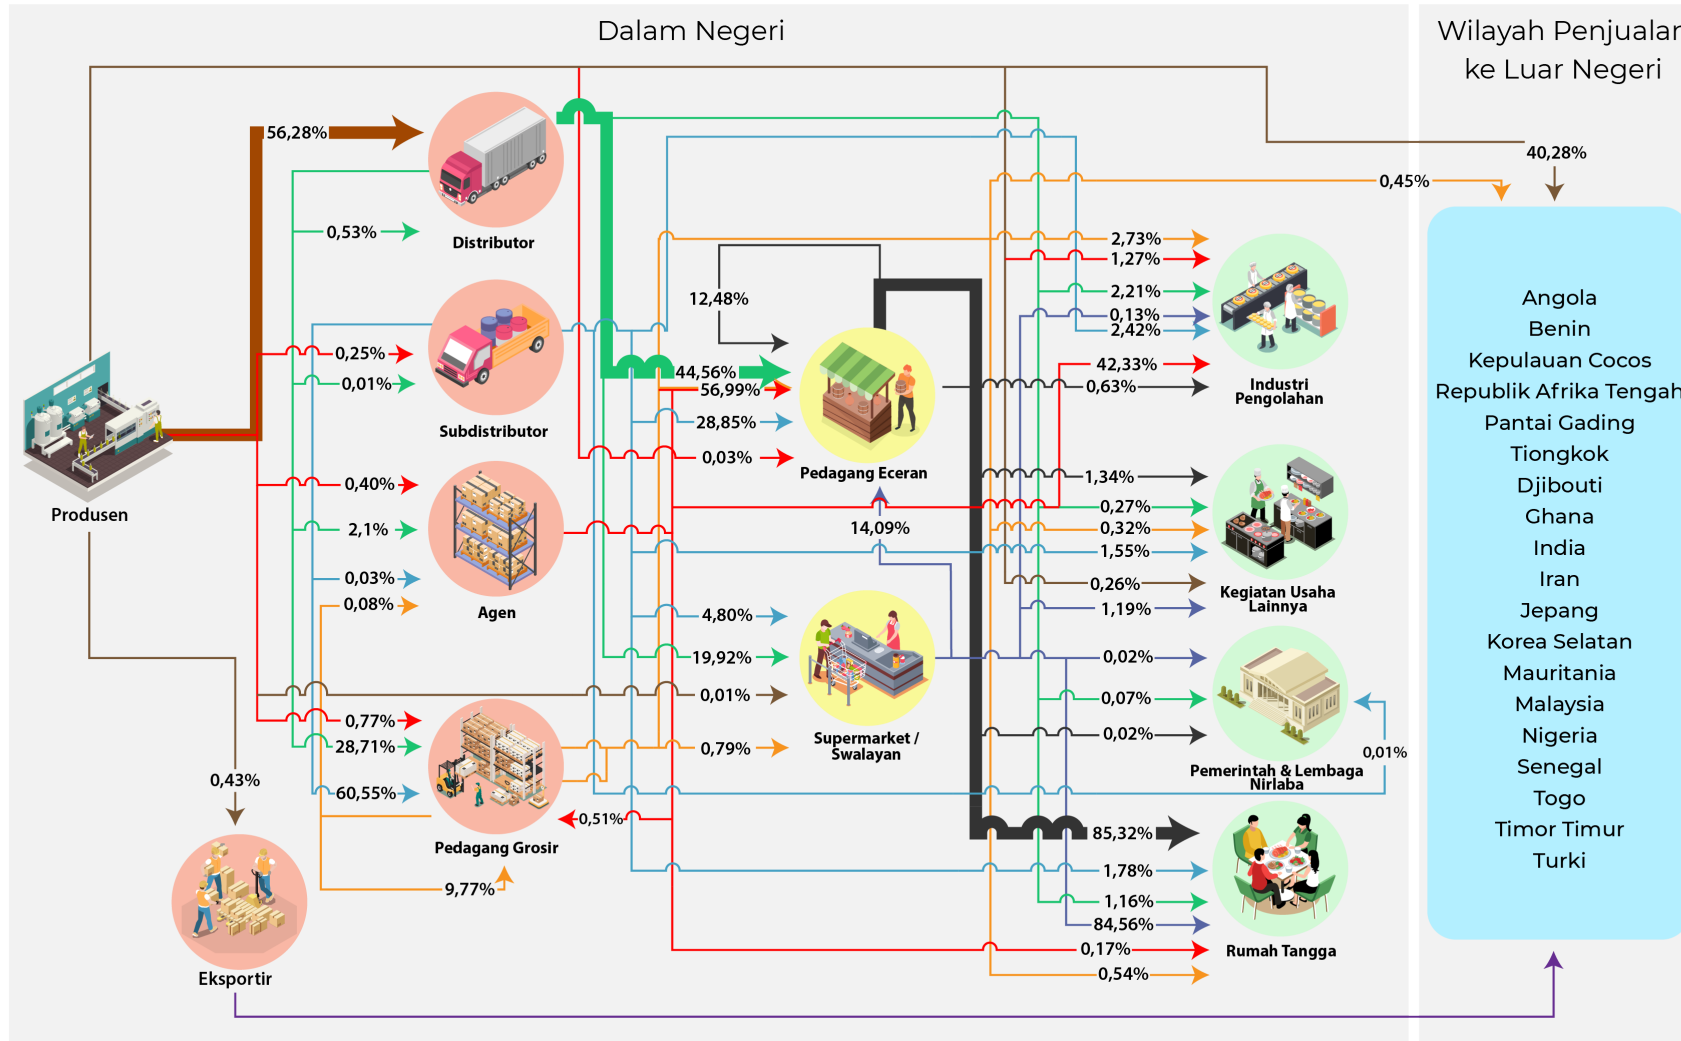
Dalam Negeri

Wilayah Penjualan ke Luar Negeri

56,28%

Distributor

0,53%

40,28%

0,45%

2,73%
1,27%

12,48%

2,21%
0,13%
2,42%

Subdistributor

0,25%
0,01%

44,56%
56,99%

42,33%
0,63%

Industri Pengolahan

28,85%

0,03%

Pedagang Eceran

Produsen

0,40%

1,34%

0,27%
0,32%

14,09%

2,1%

Agen

1,55%

0,26%

Kegiatan Usaha Lainnya

0,03%
0,08%

1,19%

4,80%

19,92%

Supermarket / Swalayan

0,02%

0,01%

0,07%

0,77%
28,71%

0,79%

0,02%

Pemerintah & Lembaga Nirlaba

0,01%

0,43%

60,55%

Pedagang Grosir

0,51%

85,32%

1,78%

9,77%

1,16%
84,56%

Eksportir

0,17%
0,54%

Rumah Tangga

Angola
Benin
Kepulauan Cocos
Republik Afrika Tengah
Pantai Gading
Tiongkok
Djibouti
Ghana
India
Iran
Jepang
Korea Selatan
Mauritania
Malaysia
Nigeria
Senegal
Togo
Timor Timur
Turki